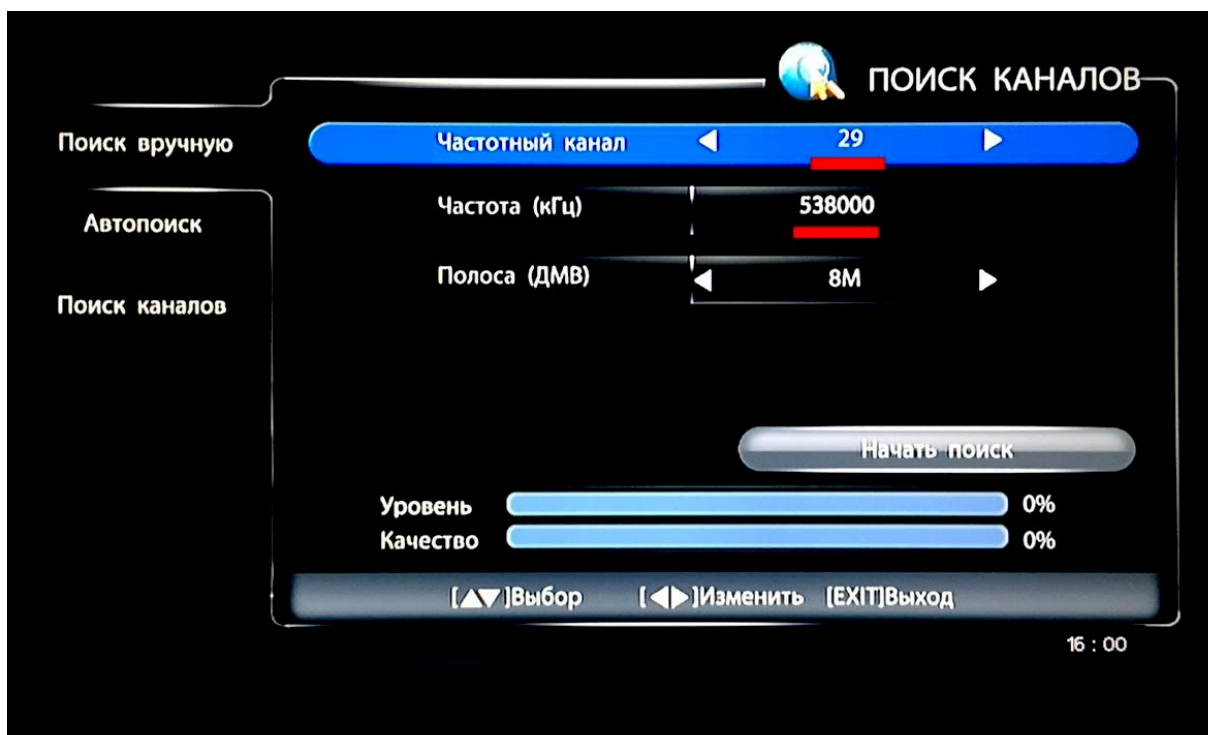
ПОИСК КАНАЛОВ

Поиск вручную

Автопоиск

Поиск каналов

Частотный канал ◀ 29 ▶

Частота (кГц) 538000

Полоса (ДМВ) ◀ 8M ▶

Начать поиск

Уровень 0%

Качество 0%

[▲▼]Выбор [◀▶]Изменить [EXIT]Выход

16 : 00